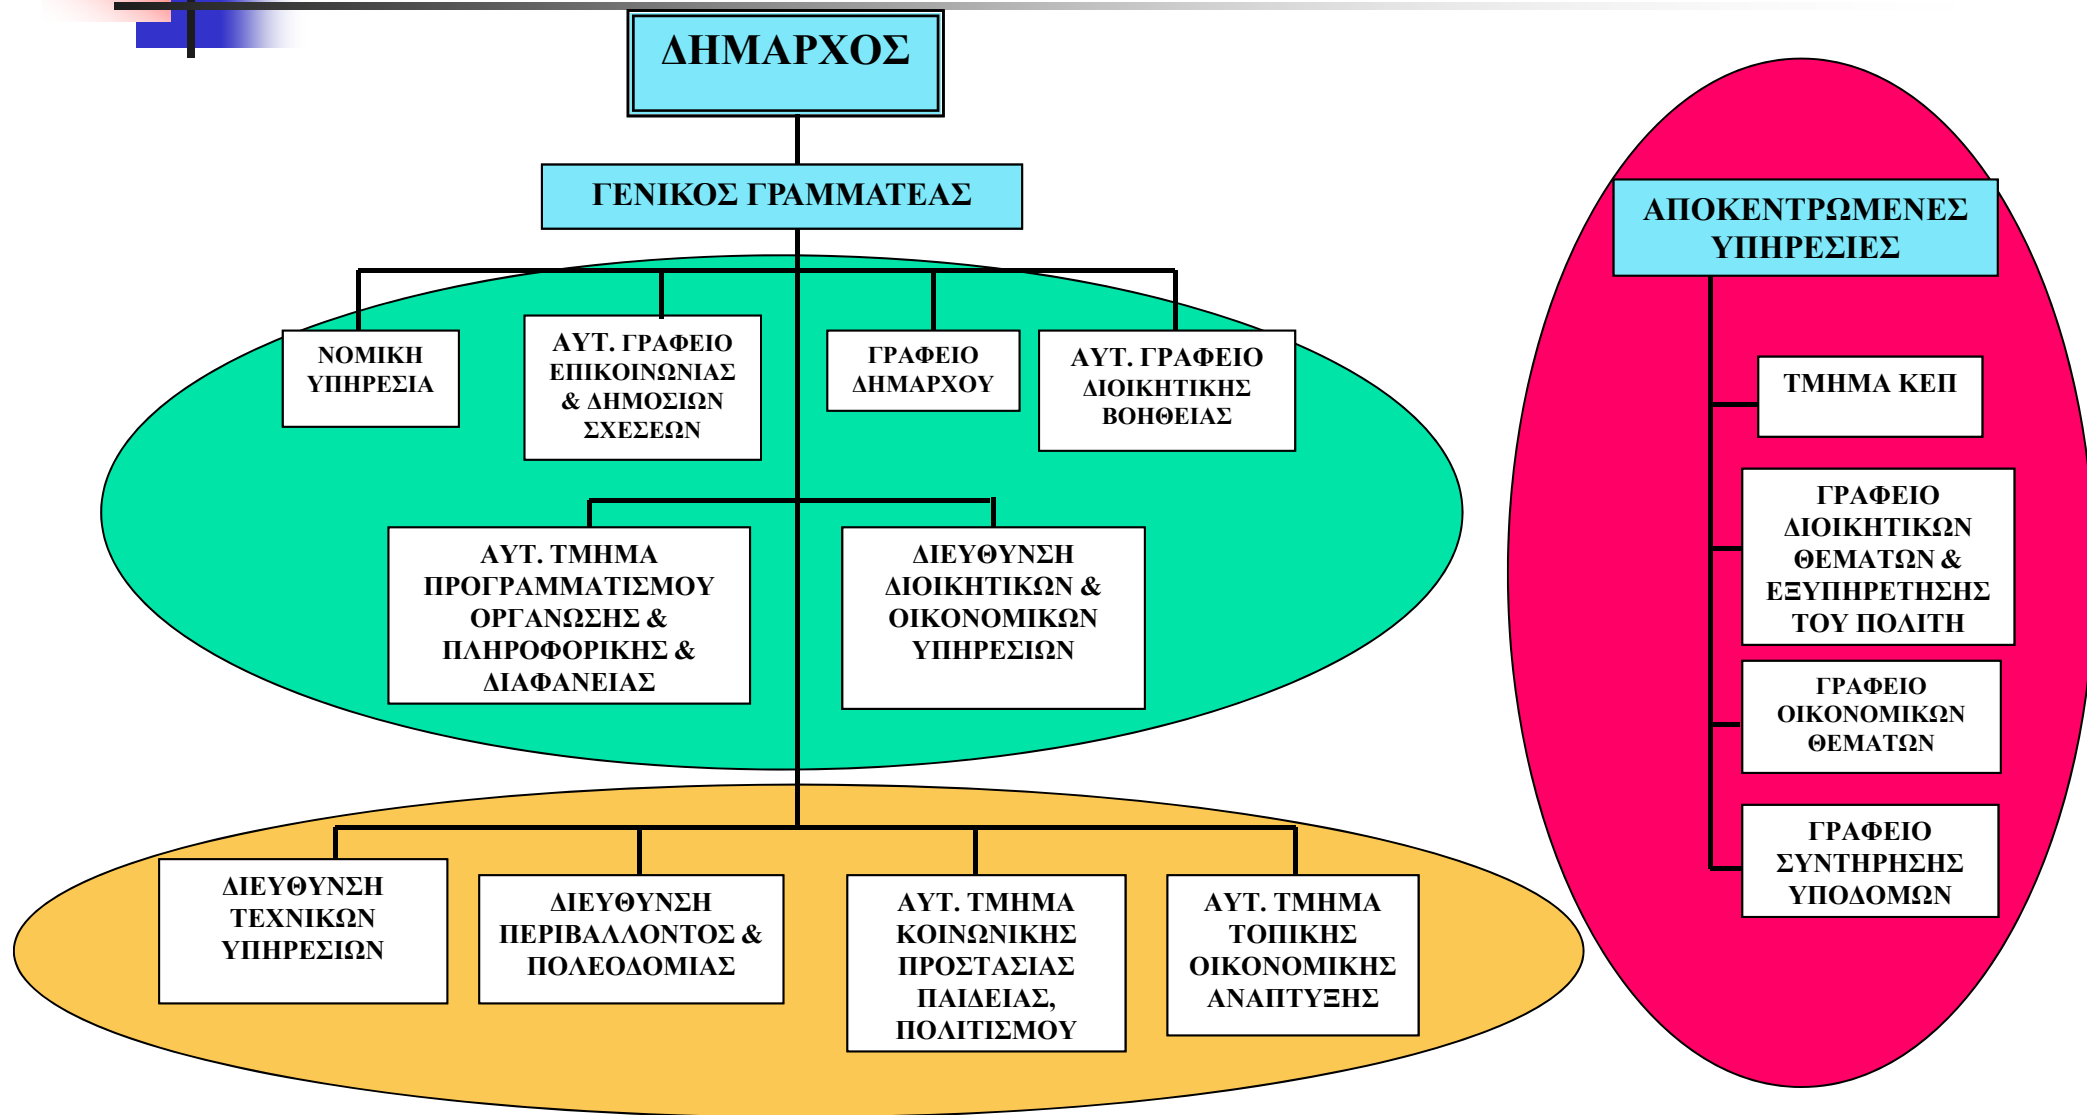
ΔΗΜΑΡΧΟΣ

ΓΕΝΙΚΟΣ ΓΡΑΜΜΑΤΕΑΣ

ΝΟΜΙΚΗ ΥΠΗΡΕΣΙΑ

ΑΥΤ. ΓΡΑΦΕΙΟ ΕΠΙΚΟΙΝΩΝΙΑΣ & ΔΗΜΟΣΙΩΝ ΣΧΕΣΕΩΝ

ΓΡΑΦΕΙΟ ΔΗΜΑΡΧΟΥ

ΑΥΤ. ΓΡΑΦΕΙΟ ΔΙΟΙΚΗΤΙΚΗΣ ΒΟΗΘΕΙΑΣ

ΑΥΤ. ΤΜΗΜΑ ΠΡΟΓΡΑΜΜΑΤΙΣΜΟΥ ΟΡΓΑΝΩΣΗΣ & ΠΛΗΡΟΦΟΡΙΚΗΣ & ΔΙΑΦΑΝΕΙΑΣ

ΔΙΕΥΘΥΝΣΗ ΔΙΟΙΚΗΤΙΚΩΝ & ΟΙΚΟΝΟΜΙΚΩΝ ΥΠΗΡΕΣΙΩΝ

ΔΙΕΥΘΥΝΣΗ ΤΕΧΝΙΚΩΝ ΥΠΗΡΕΣΙΩΝ

ΔΙΕΥΘΥΝΣΗ ΠΕΡΙΒΑΛΛΟΝΤΟΣ & ΠΟΛΕΟΔΟΜΙΑΣ

ΑΥΤ. ΤΜΗΜΑ ΚΟΙΝΩΝΙΚΗΣ ΠΡΟΣΤΑΣΙΑΣ ΠΑΙΔΕΙΑΣ, ΠΟΛΙΤΙΣΜΟΥ

ΑΥΤ. ΤΜΗΜΑ ΤΟΠΙΚΗΣ ΟΙΚΟΝΟΜΙΚΗΣ ΑΝΑΠΤΥΞΗΣ

ΑΠΟΚΕΝΤΡΩΜΕΝΕΣ ΥΠΗΡΕΣΙΕΣ

ΤΜΗΜΑ ΚΕΠ

ΓΡΑΦΕΙΟ ΔΙΟΙΚΗΤΙΚΩΝ ΘΕΜΑΤΩΝ & ΕΞΥΠΗΡΕΤΗΣΗΣ ΤΟΥ ΠΟΛΙΤΗ

ΓΡΑΦΕΙΟ ΟΙΚΟΝΟΜΙΚΩΝ ΘΕΜΑΤΩΝ

ΓΡΑΦΕΙΟ ΣΥΝΤΗΡΗΣΗΣ ΥΠΟΔΟΜΩΝ